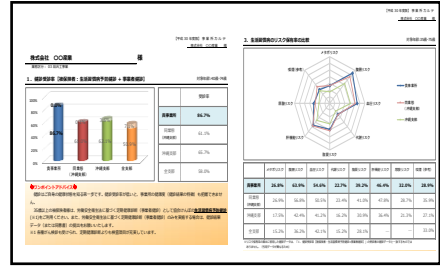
株式会社 〇〇産業 様

1. 健診受診率

2. 生活習慣病のリスク保有者の比率

| | 受診率 |
|---|---|
| 貴事業所 | 86.7% |
| | 61.0% |
| | 65.7% |
| | 55.8% |

| | | | | | | | | |
|---|---|---|---|---|---|---|---|---|
| 貴事業所 | 26.8% | 62.9% | 54.6% | 22.7% | 39.2% | 46.4% | 32.0% | 28.9% |
| | 26.9% | 58.8% | 50.5% | 22.4% | 41.0% | 47.8% | 28.7% | 35.9% |
| | 17.0% | 42.4% | 41.2% | 16.2% | 30.6% | 36.4% | 21.3% | 27.1% |
| | 15.2% | 38.2% | 42.1% | 15.2% | 28.1% | | | |